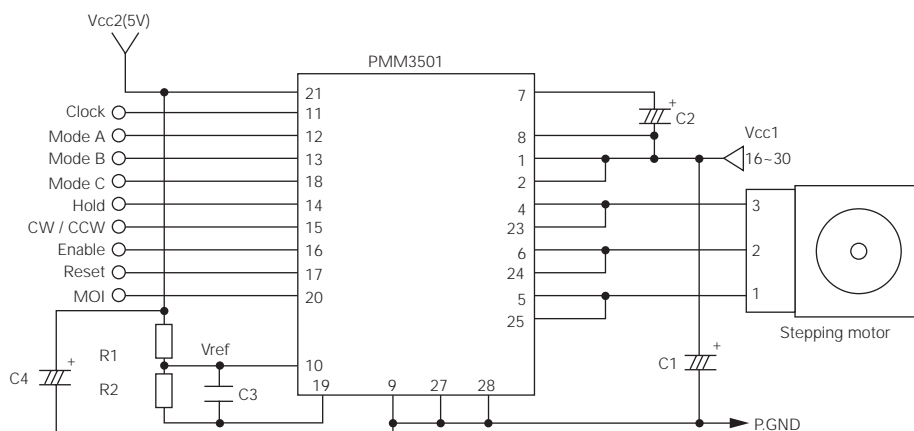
Vcc2(5V)

PMM3501

Clock
Mode A
Mode B
Mode C
Hold
CW / CCW
Enable
Reset
MOI

21
11
12
13
18
14
15
16
17
20
10
19
9
27
28

7
8
1
2
4
23
6
24
5
25

+
C2

Vcc1
16~30

3
2
1

Stepping motor

Vref
R1
R2
C3
C4
+
C1
+

P.GND